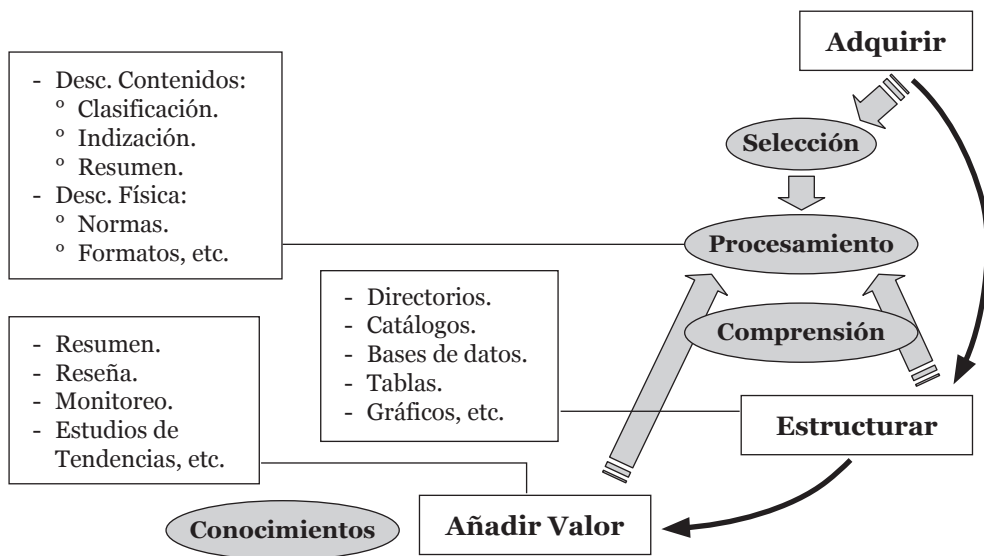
Adquirir

- Desc. Contenidos:
º Clasificación.
º Indización.
º Resumen.
- Desc. Física:
º Normas.
º Formatos, etc.

Selección

Procesamiento

- Directorios.
- Catálogos.
- Bases de datos.
- Tablas.
- Gráficos, etc.

Comprensión

- Resumen.
- Reseña.
- Monitoreo.
- Estudios de Tendencias, etc.

Estructurar

Conocimientos

Añadir Valor